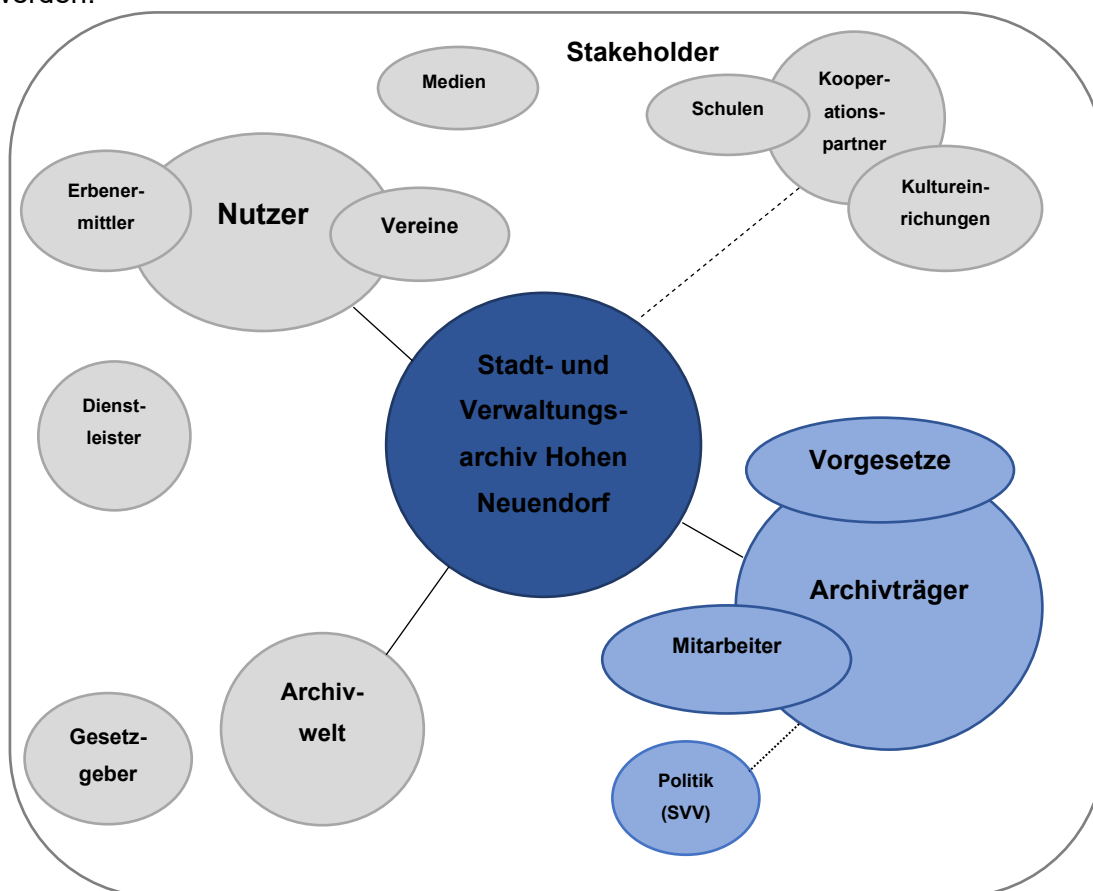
werden:

Stakeholder

Medien

Schulen

Kooperationspartner

Kultureinrichungen

Erbenermittler

Nutzer

Vereine

Stadt- und Verwaltungsarchiv Hohen Neuendorf

Dienstleister

Vorgesetze

Archivträger

Mitarbeiter

Archivwelt

Gesetzgeber

Politik (SVV)